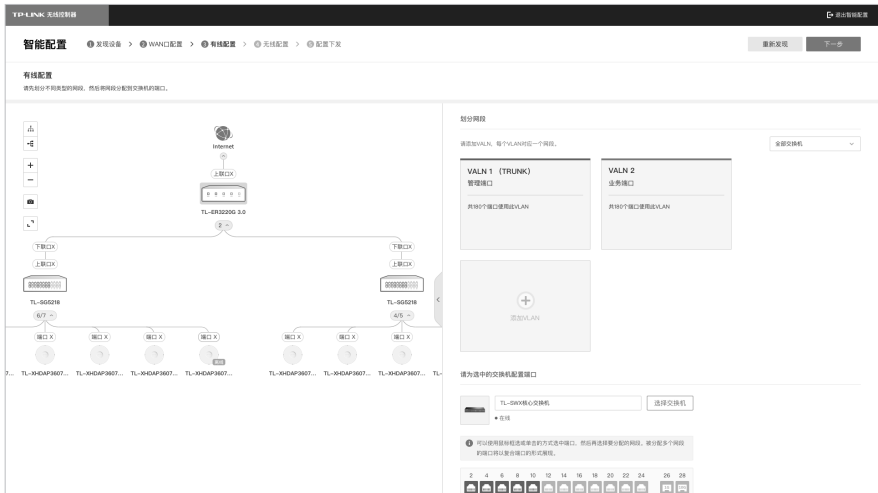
TP-LINK 无线控制器

退出智能配置

智能配置 ❶ 发现设备 > ❷ WAN口配置 > ❸ 有线配置 > ❹ 无线配置 > ❺ 配置下发

重新发现 下一步

有线配置

请先划分不同类型的网段，然后将网段分配到交换机的端口。

Internet

上联口X

TL-ER3220G 3.0

2

下联口X

上联口X

TL-SG5218

6/7

端口 X

TL-XHDAP3607...

下联口X

上联口X

TL-SG5218

4/5

端口 X

TL-XHDAP3607...

划分网段

请添加VALN，每个VLAN对应一个网段。

全部交换机

VALN 1 (TRUNK)
管理端口

共10个端口使用此VLAN

VALN 2
业务端口

共10个端口使用此VLAN

添加VLAN

请为选中的交换机配置端口

TL-SWX核心交换机

● 在线

选择交换机

可以使用鼠标框选或单击的方式选中端口，然后再选择要分配的网段。被分配多个网段的端口将以复合端口的形式展现。

2 4 6 8 10 12 14 16 18 20 22 24 26 28